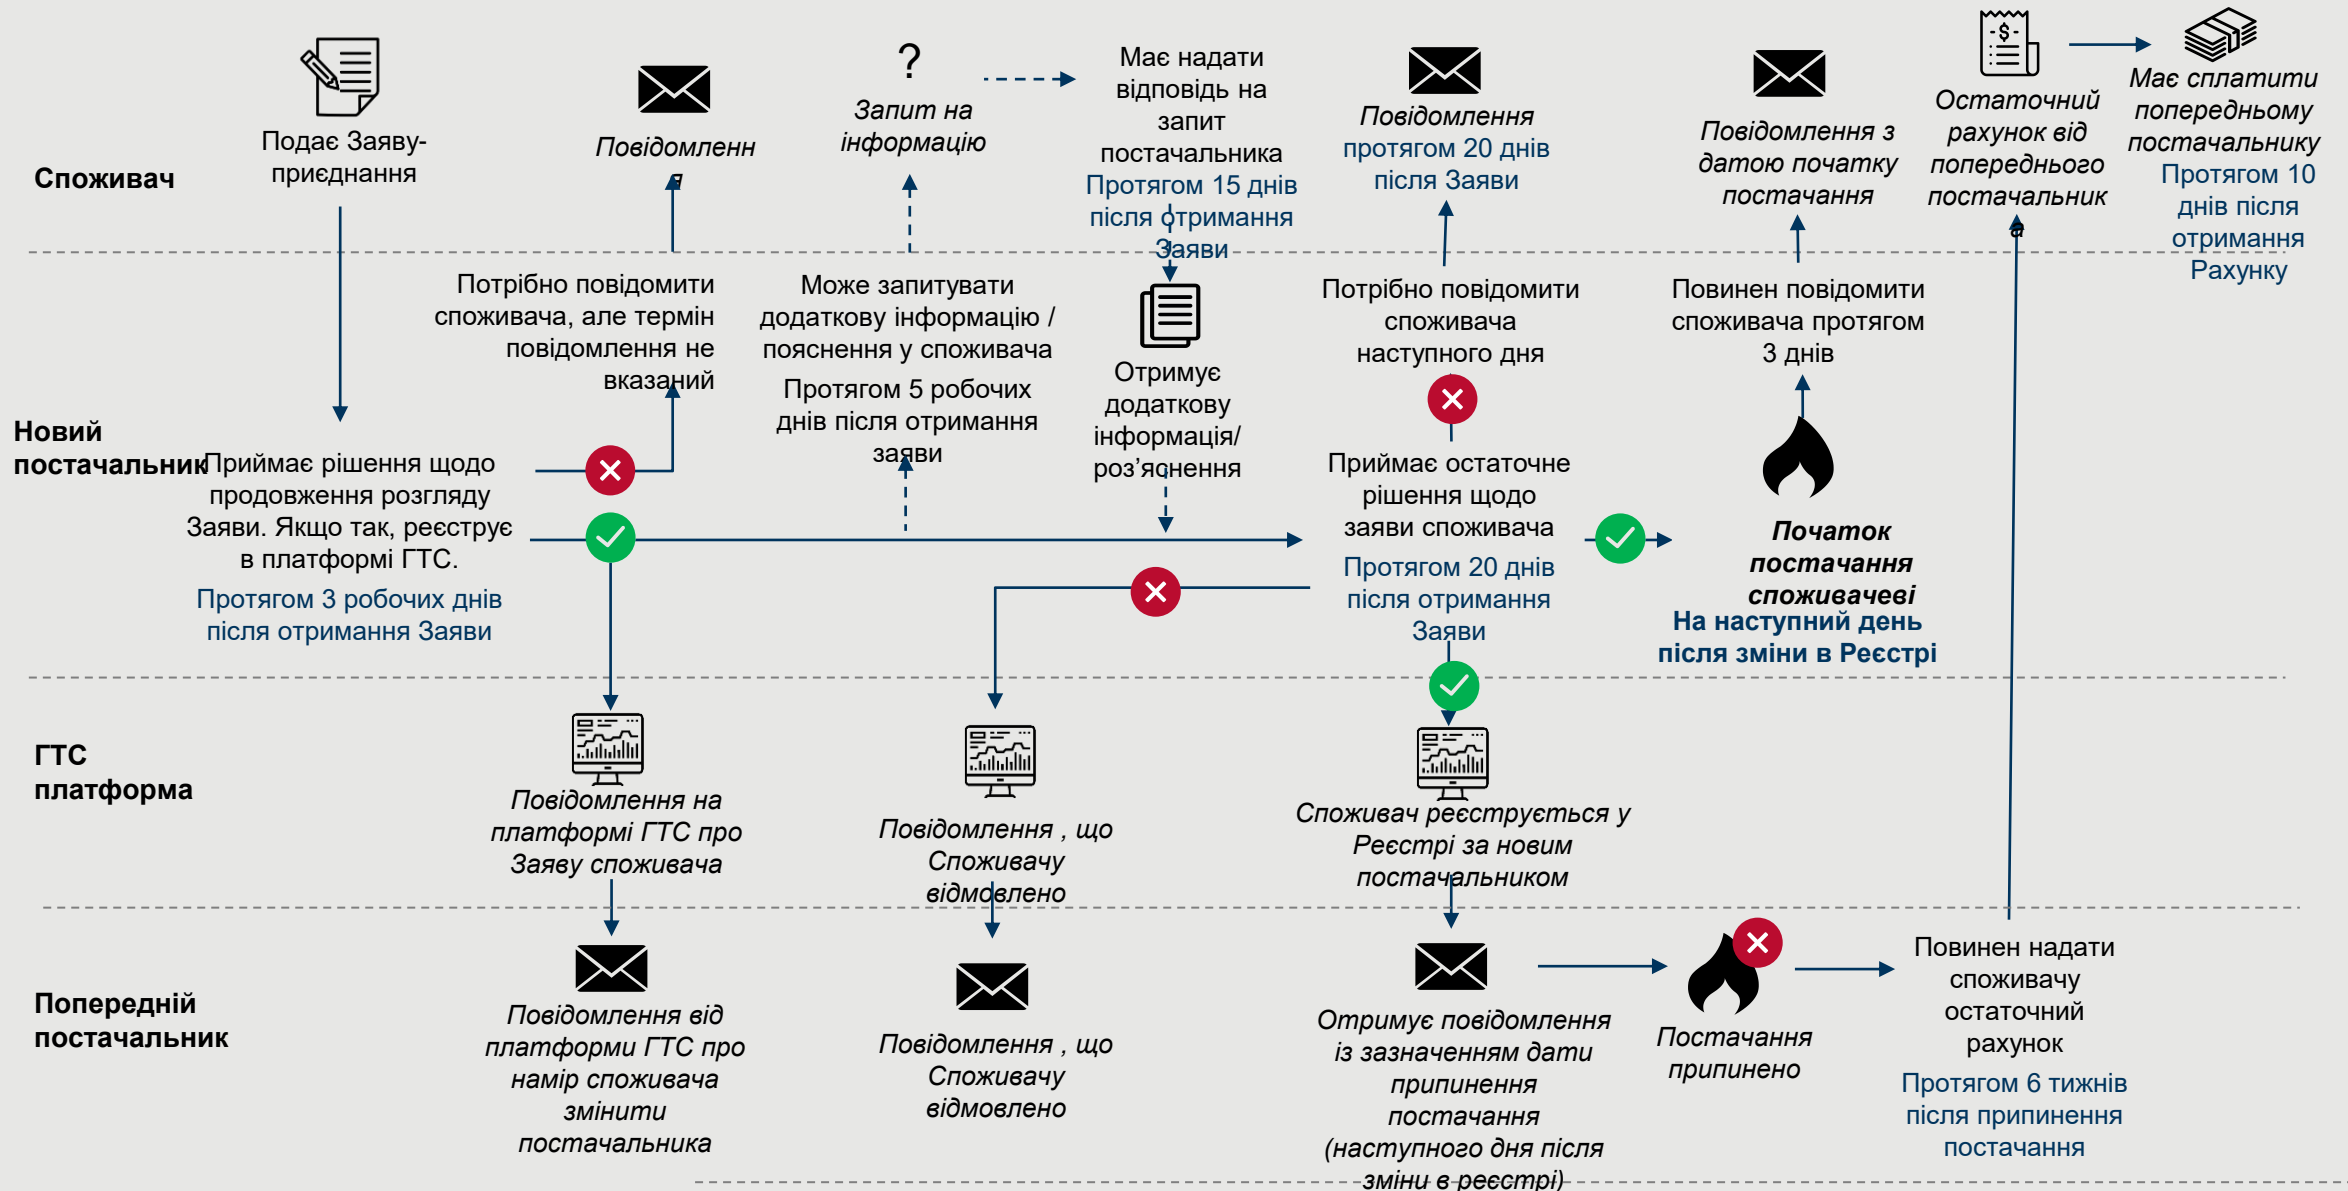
Споживач

Подає Заяву-приєднання

Повідомлення

?

Запит на інформацію

Має надати відповідь на запит постачальника
Протягом 15 днів після отримання Заяви

Повідомлення
протягом 20 днів після Заяви

Повідомлення з датою початку постачання

Остаточний рахунок від попереднього постачальника

$

Має сплатити попередньому постачальнику
Протягом 10 днів після отримання Рахунку

Новий постачальник

Потрібно повідомити споживача, але термін повідомлення не вказаний

Може запитувати додаткову інформацію / пояснення у споживача
Протягом 5 робочих днів після отримання заяви

Отримує додаткову інформацію/ роз’яснення

Потрібно повідомити споживача наступного дня

Повинен повідомити споживача протягом 3 днів

Приймає рішення щодо продовження розгляду Заяви. Якщо так, реєструє в платформі ГТС.
Протягом 3 робочих днів після отримання Заяви

Приймає остаточне рішення щодо заяви споживача
Протягом 20 днів після отримання Заяви

Початок постачання споживачеві
На наступний день після зміни в Реєстрі

ГТС платформа

Повідомлення на платформі ГТС про Заяву споживача

Повідомлення , що Споживачу відмовлено

Споживач реєструється у Реєстрі за новим постачальником

Попередній постачальник

Повідомлення від платформи ГТС про намір споживача змінити постачальника

Повідомлення , що Споживачу відмовлено

Отримує повідомлення із зазначенням дати припинення постачання (наступного дня після зміни в реєстрі)

Постачання припинено

Повинен надати споживачу остаточний рахунок
Протягом 6 тижнів після припинення постачання